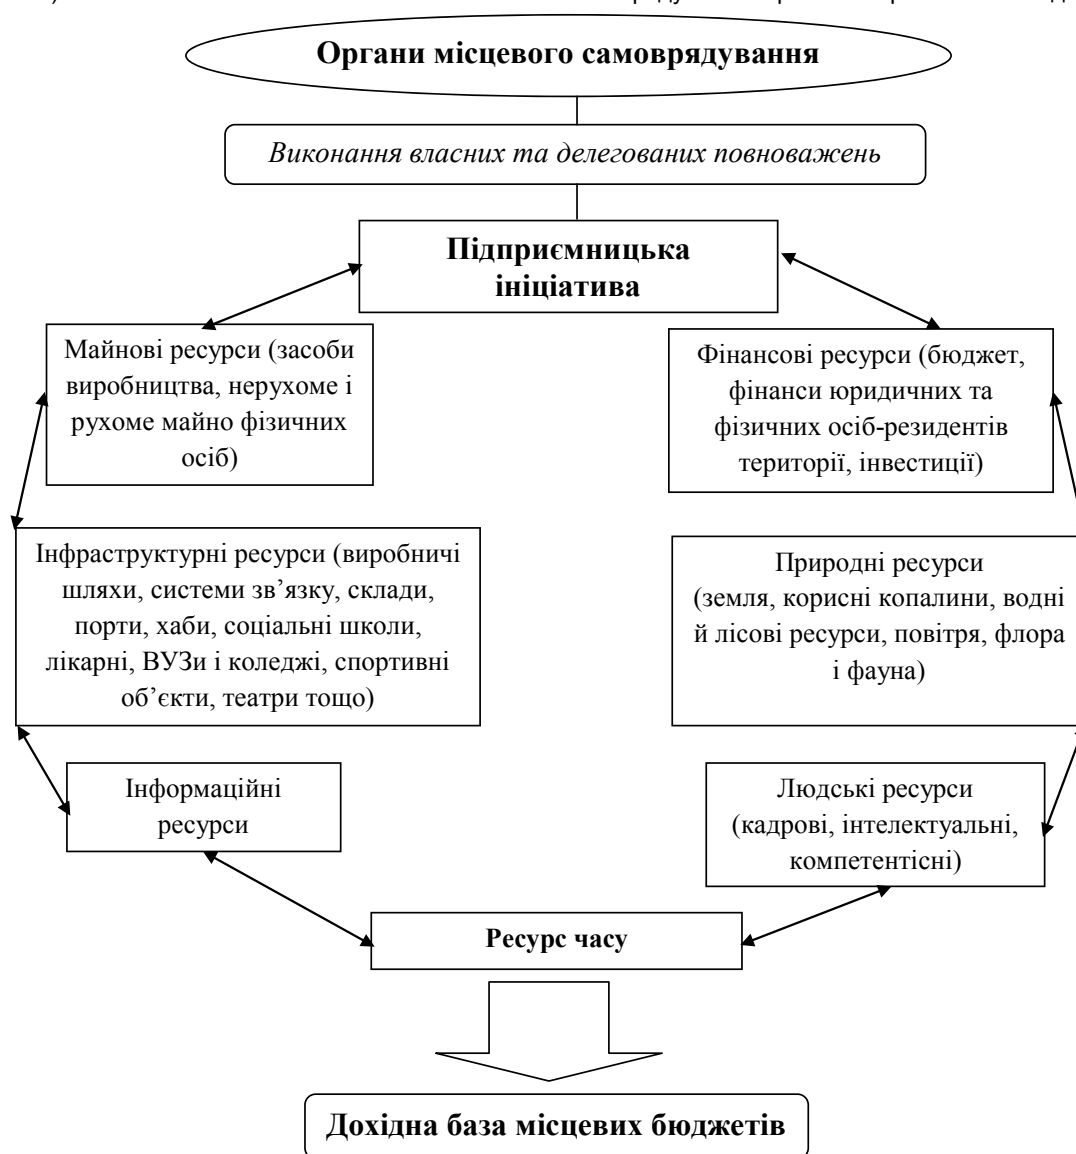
Органи місцевого самоврядування

Виконання власних та делегованих повноважень

Підприємницька ініціатива

Майнові ресурси (засоби виробництва, нерухоме і рухоме майно фізичних осіб)

Фінансові ресурси (бюджет, фінанси юридичних та фізичних осіб-резидентів території, інвестиції)

Інфраструктурні ресурси (виробничі шляхи, системи зв'язку, склади, порти, хаби, соціальні школи, лікарні, ВУЗи і коледжі, спортивні об'єкти, театри тощо)

Природні ресурси (земля, корисні копалини, водні й лісові ресурси, повітря, флора і фауна)

Інформаційні ресурси

Людські ресурси (кадрові, інтелектуальні, компетентісні)

Ресурс часу

Дохідна база місцевих бюджетів